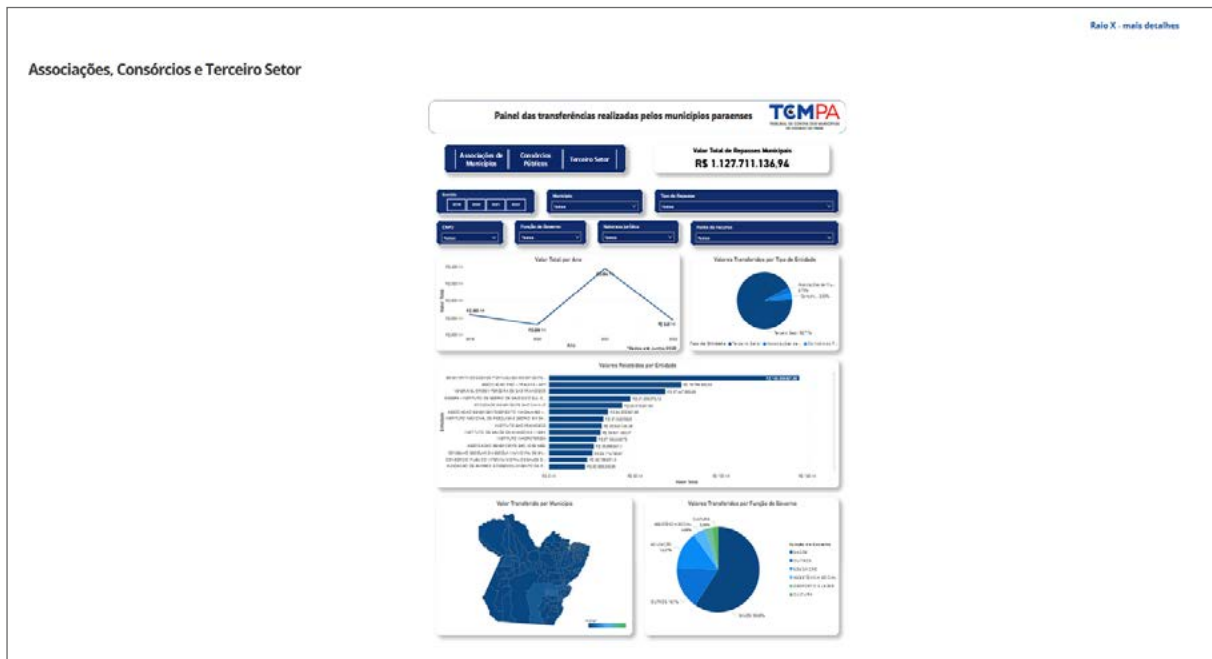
Raio X - mais detalhes

Associações, Consórcios e Terceiro Setor

Painel das transferências realizadas pelos municípios paraenses

TCMPA

Associação de Municípios

Consórcios Públicos

Terceiro Setor

Valor Total de Repasses Municipais

R$ 1.127.711.136,94

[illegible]

Município

Tipo de Repasse

Todos

Todos

CNPJ

Função de Governo

Natureza Jurídica

Fonte de Recurso

Todos

Todos

Todos

Todos

Valor Total por Ano

Valores Transferidos por Tipo de Entidade

Valores Recebidos por Entidade

Valor Transferido por Município

Valores Transferidos por Função de Governo

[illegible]